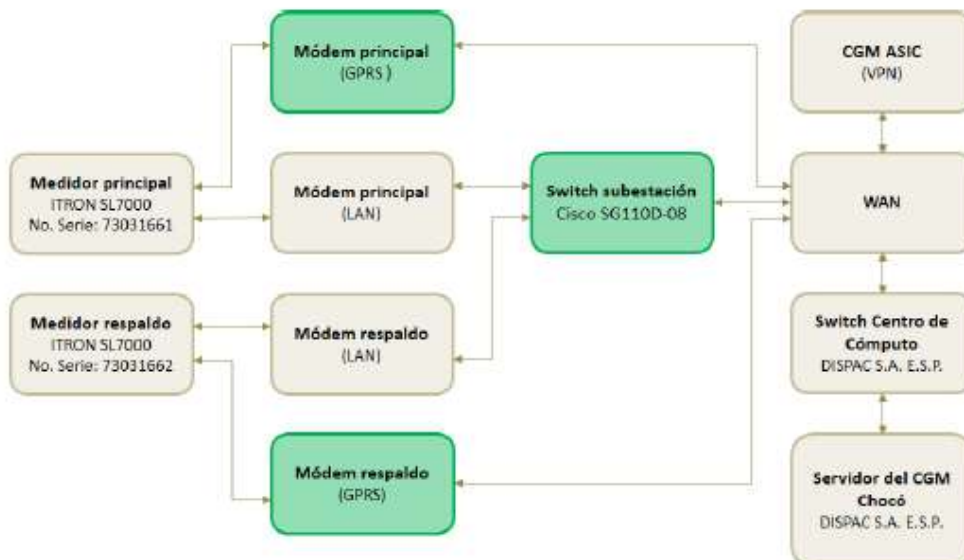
Módem principal
(GPRS )

CGM ASIC
(VPN)

Medidor principal
ITRON SL7000
No. Serie: 73031661

Módem principal
(LAN)

Switch subestación
Cisco SG110D-08

WAN

Medidor respaldo
ITRON SL7000
No. Serie: 73031662

Módem respaldo
(LAN)

Switch Centro de Cómputo
DISPAC S.A. E.S.P.

Módem respaldo
(GPRS)

Servidor del CGM Chocó
DISPAC S.A. E.S.P.